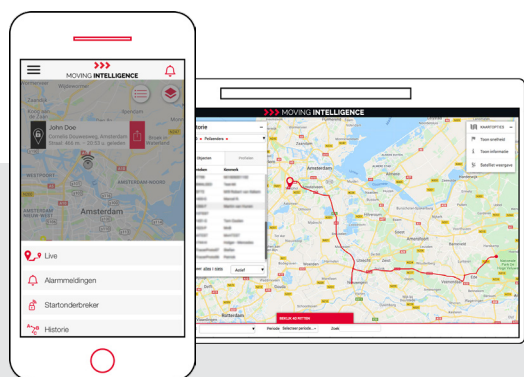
MOVING INTELLIGENCE

John Doe
Cornelis Douwesweg, Amsterdam
Straat · 466 m · 20:53 u. geleden

Modus: In Waakstand

WESTPOORT
AMSTERDAM-NOORD
Amsterdam

Live
Alarmmeldingen
Startonderbreker
Historie

MOVING INTELLIGENCE

Historie

Objecten
Profielen

KAARTOPTIES
Toon snelheid
Toon informatie
Satelliet weergave

Amsterdam
Almere
Utrecht
Rotterdam
Ede

Periode
Zoek
Actief